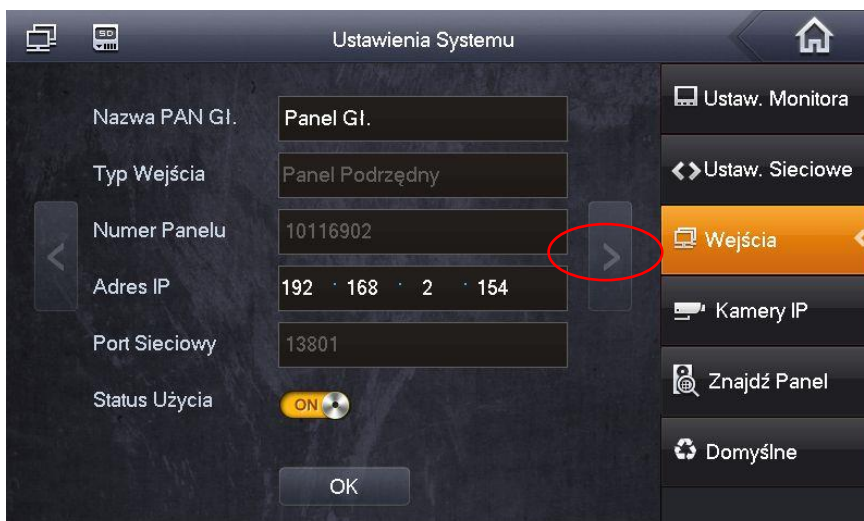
SD

Ustawienia Systemu

Nazwa PAN Gł. Panel Gł.

Typ Wejścia Panel Podrzędny

Numer Panelu 10116902

Adres IP 192 · 168 · 2 · 154

Port Sieciowy 13801

Status Użycia ON

OK

Ustaw. Monitora

<>Ustaw. Sieciowe

Wejścia

Kamery IP

Znajdź Panel

Domyślne